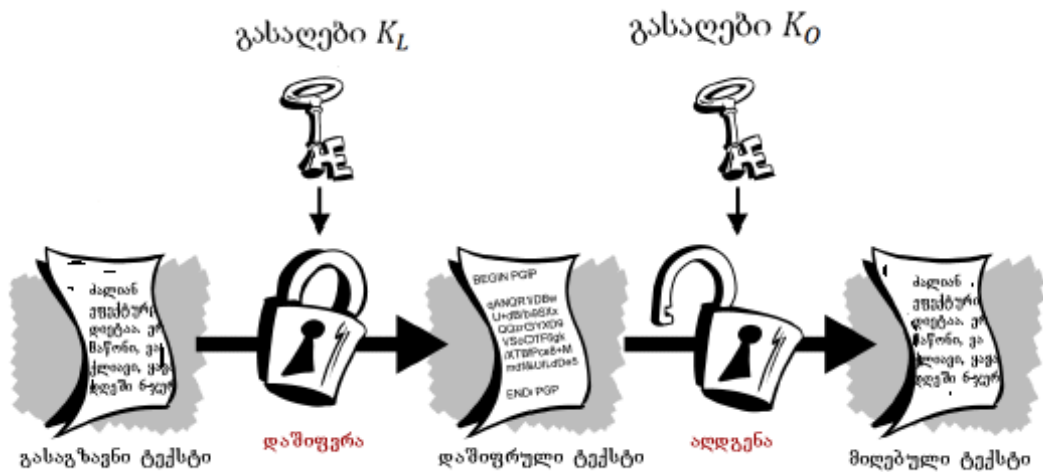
გასაღები $K_L$

გასაღები $K_O$

ძალიან ეფექტურ დიეტაა, ეჩ მაწონი, ეა ქლიავი, ეჟ დღეში ნჯეჯ

BEGIN PGP

qANQR1DBw U+dB/b48Xx QQjlrCYX09 VSsCtTF8gk iXTBPca8+M mdI&Uf.dDe5

END PGP

ძალიან ეფექტურ დიეტაა, ეჩ მაწონი, ეა ქლიავი, ეჟ დღეში ნჯეჯ

გასაგზავნი ტექსტი

დაშიფვრა

დაშიფრული ტექსტი

აღდგენა

მიღებული ტექსტი